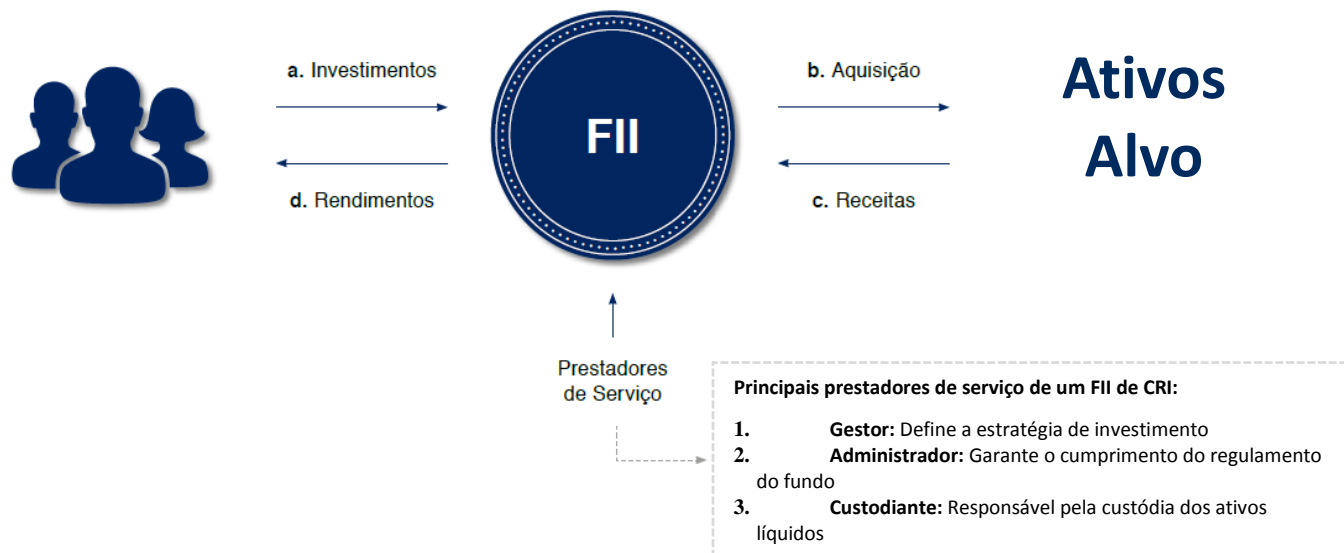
a. Investimentos

d. Rendimentos

FII

b. Aquisição

c. Receitas

Ativos Alvo

Prestadores de Serviço

Principais prestadores de serviço de um FII de CRI:

1. **Gestor:** Define a estratégia de investimento
2. **Administrador:** Garante o cumprimento do regulamento do fundo
3. **Custodiante:** Responsável pela custódia dos ativos líquidos